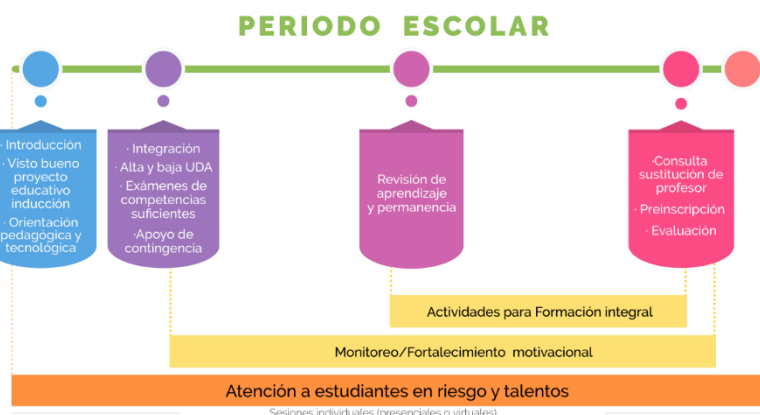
PERIODO ESCOLAR

· Introducción
· Visto bueno proyecto educativo inducción
· Orientación pedagógica y tecnológica

· Integración
· Alta y baja UDA
· Exámenes de competencias suficientes
· Apoyo de contingencia

Revisión de aprendizaje y permanencia

·Consulta sustitución de profesor
· Preinscripción
· Evaluación

Actividades para Formación integral

Monitoreo/Fortalecimiento motivacional

Atención a estudiantes en riesgo y talentos

Sesiones individuales (presenciales o virtuales)